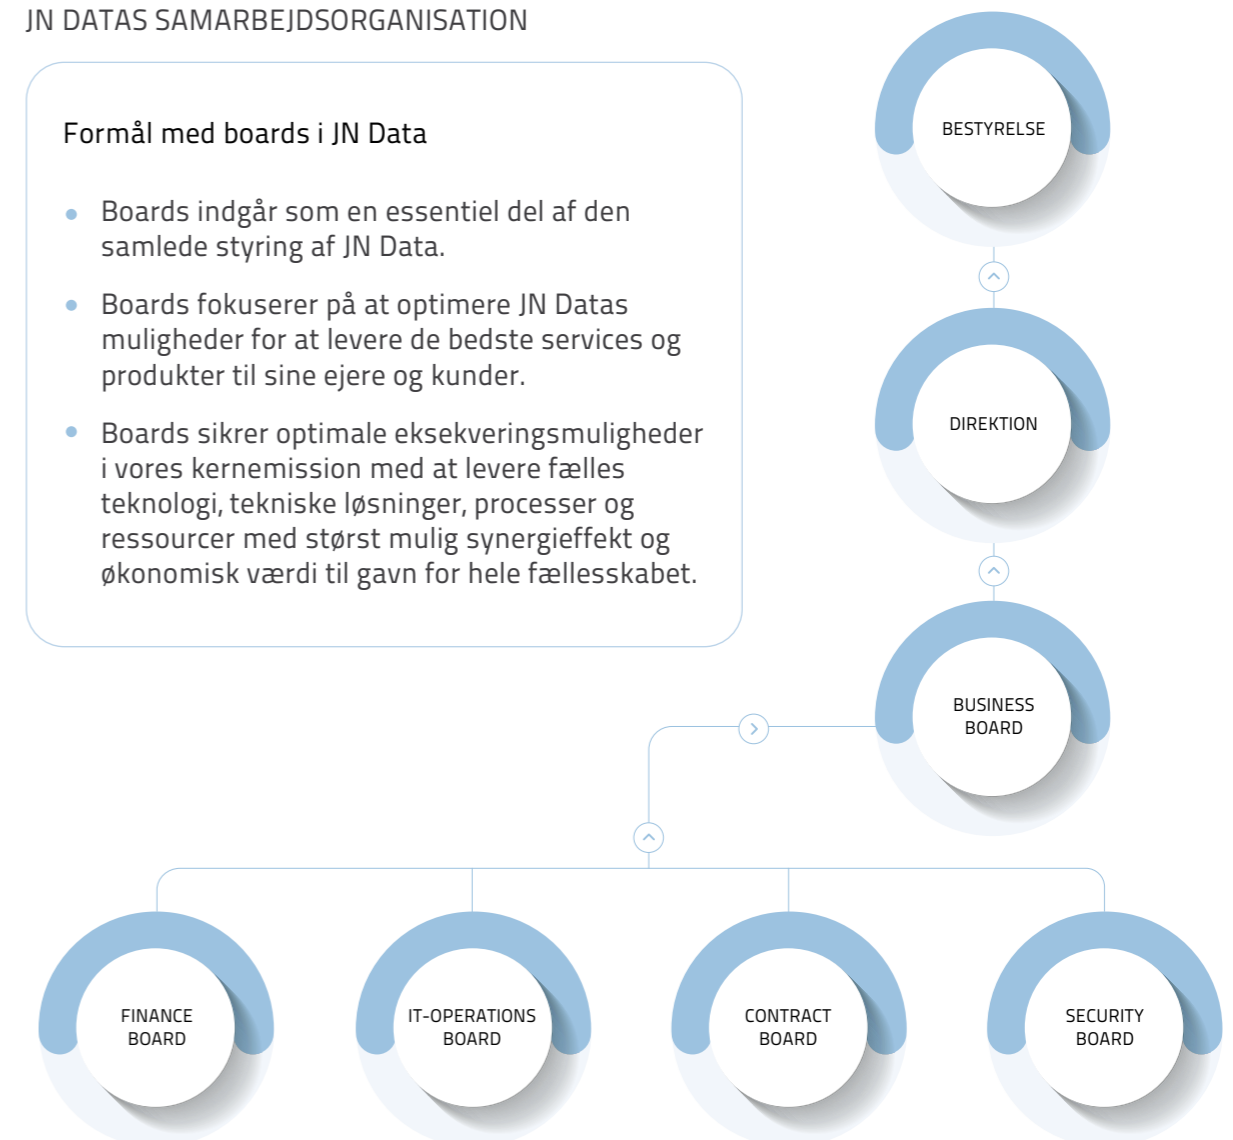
JN DATAS SAMARBEJDSORGANISATION

Formål med boards i JN Data

- Boards indgår som en essentiel del af den samlede styring af JN Data.
- Boards fokuserer på at optimere JN Datas muligheder for at levere de bedste services og produkter til sine ejere og kunder.
- Boards sikrer optimale eksekveringsmuligheder i vores kernemission med at levere fælles teknologi, tekniske løsninger, processer og ressourcer med størst mulig synergieffekt og økonomisk værdi til gavn for hele fællesskabet.

BESTYRELSE

DIREKTION

BUSINESS BOARD

FINANCE BOARD

IT-OPERATIONS BOARD

CONTRACT BOARD

SECURITY BOARD